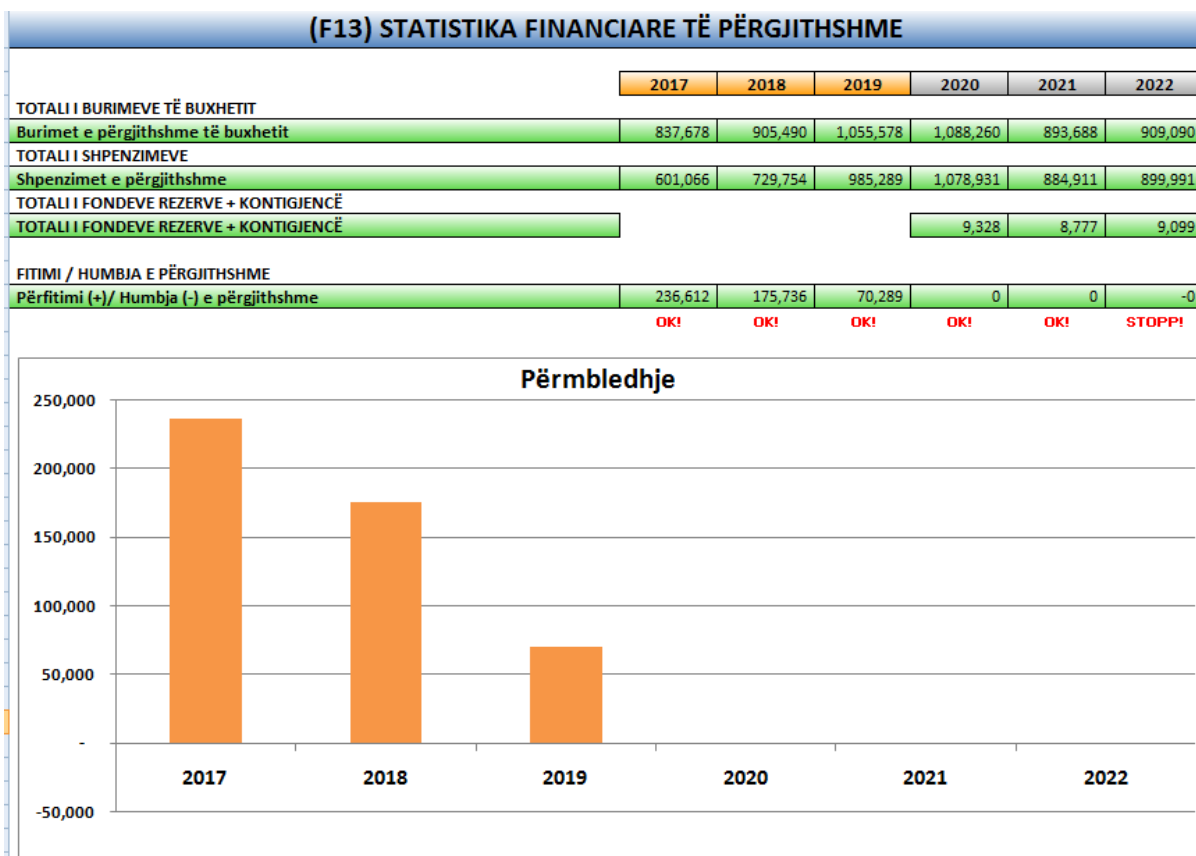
(F13) STATISTIKA FINANCIARE TË PËRGJITHSHME

| | 2017 | 2018 | 2019 | 2020 | 2021 | 2022 |
|---|---|---|---|---|---|---|
| TOTALI I BURIMEVE TË BUXHETIT | | | | | | |
| Burimet e përgjithshme të buxhetit | 837,678 | 905,490 | 1,055,578 | 1,088,260 | 893,688 | 909,090 |
| TOTALI I SHPENZIMEVE | | | | | | |
| Shpenzimet e përgjithshme | 601,066 | 729,754 | 985,289 | 1,078,931 | 884,911 | 899,991 |
| TOTALI I FONDEVE REZERVE + KONTIGJENCË | | | | | | |
| TOTALI I FONDEVE REZERVE + KONTIGJENCË | | | | 9,328 | 8,777 | 9,099 |
| FITIMI / HUMBJA E PËRGJITHSHME | | | | | | |
| Përfitimi (+)/ Humbja (-) e përgjithshme | 236,612 | 175,736 | 70,289 | 0 | 0 | -0 |
| | OK! | OK! | OK! | OK! | OK! | STOPP! |

Përmbledhje

250,000
200,000
150,000
100,000
50,000
-
-50,000

2017 2018 2019 2020 2021 2022